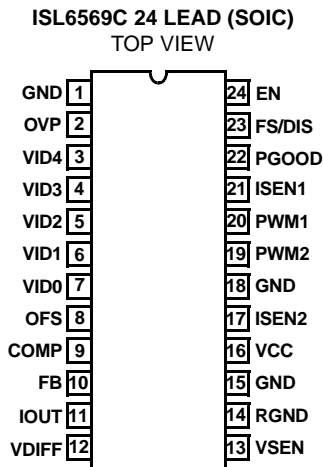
ISL6569C 24 LEAD (SOIC)
TOP VIEW

GND 1
OVP 2
VID4 3
VID3 4
VID2 5
VID1 6
VID0 7
OFS 8
COMP 9
FB 10
IOUT 11
VDIFF 12

24 EN
23 FS/DIS
22 PGOOD
21 ISEN1
20 PWM1
19 PWM2
18 GND
17 ISEN2
16 VCC
15 GND
14 RGND
13 VSEN